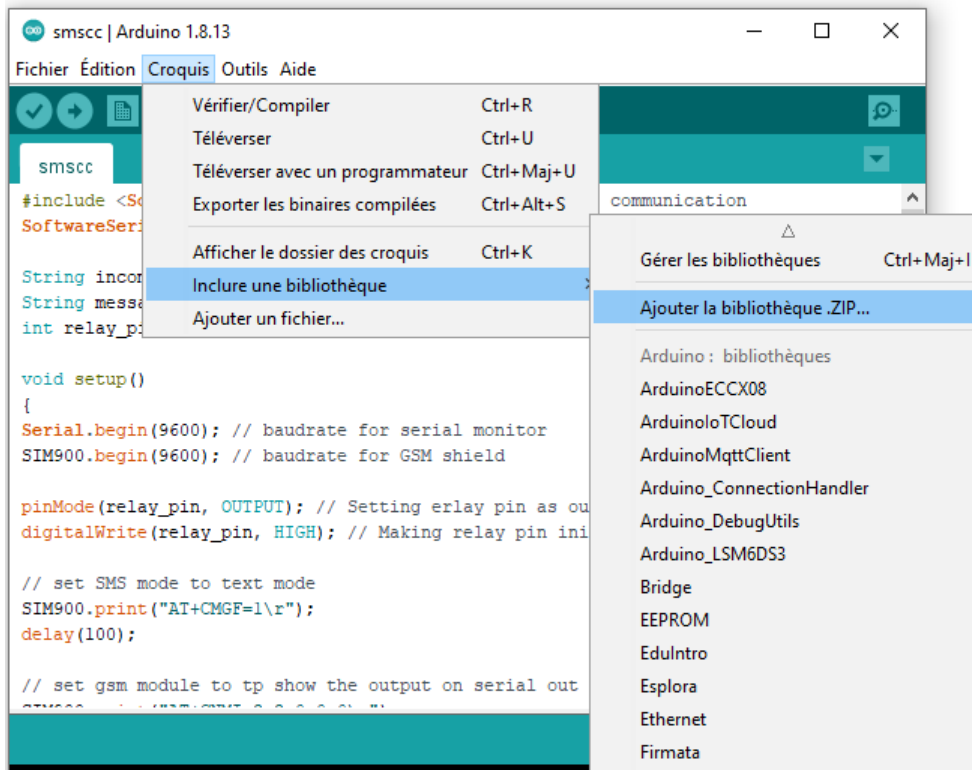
smscc | Arduino 1.8.13

Fichier Édition Croquis Outils Aide

smscc

#include <So
SoftwareSeri

String incom
String messa
int relay_pi

void setup()
{
Serial.begin(9600); // baudrate for serial monitor
SIM900.begin(9600); // baudrate for GSM shield

pinMode(relay_pin, OUTPUT); // Setting erlay pin as ou
digitalWrite(relay_pin, HIGH); // Making relay pin ini

// set SMS mode to text mode
SIM900.print("AT+CMGF=1\r");
delay(100);

// set gsm module to tp show the output on serial out
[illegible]

Vérifier/Compiler Ctrl+R
Téléverser Ctrl+U
Téléverser avec un programmateur Ctrl+Maj+U
Exporter les binaires compilées Ctrl+Alt+S
Afficher le dossier des croquis Ctrl+K
Inclure une bibliothèque
Ajouter un fichier...

communication

Gérer les bibliothèques Ctrl+Maj+I
Ajouter la bibliothèque .ZIP...
Arduino : bibliothèques
ArduinoECCX08
ArduinoIoTCloud
ArduinoMqttClient
Arduino_ConnectionHandler
Arduino_DebugUtils
Arduino_LSM6DS3
Bridge
EEPROM
EduIntro
Esplora
Ethernet
Firmata